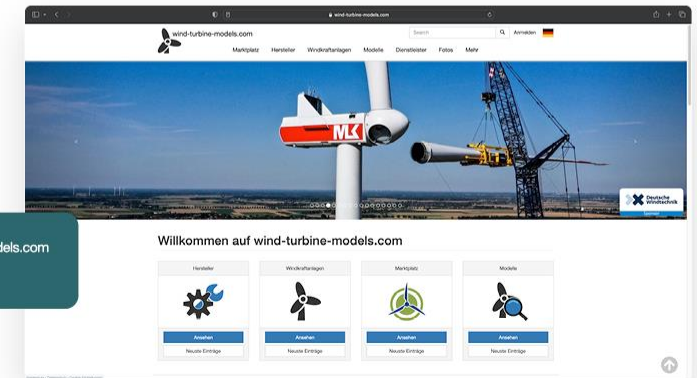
wind-turbine-models.com

wind-turbine-models.com

Search

Anmelden

Marktplatz Hersteller Windkraftanlagen Modelle Dienstleister Fotos Mehr

MK

Deutsche Windtechnik

dels.com

Willkommen auf wind-turbine-models.com

| Hersteller | Windkraftanlagen | Marktplatz | Modelle |
|---|---|---|---|
| Ansehen | Ansehen | Ansehen | Ansehen |
| Neuste Einträge | Neuste Einträge | Neuste Einträge | Neuste Einträge |